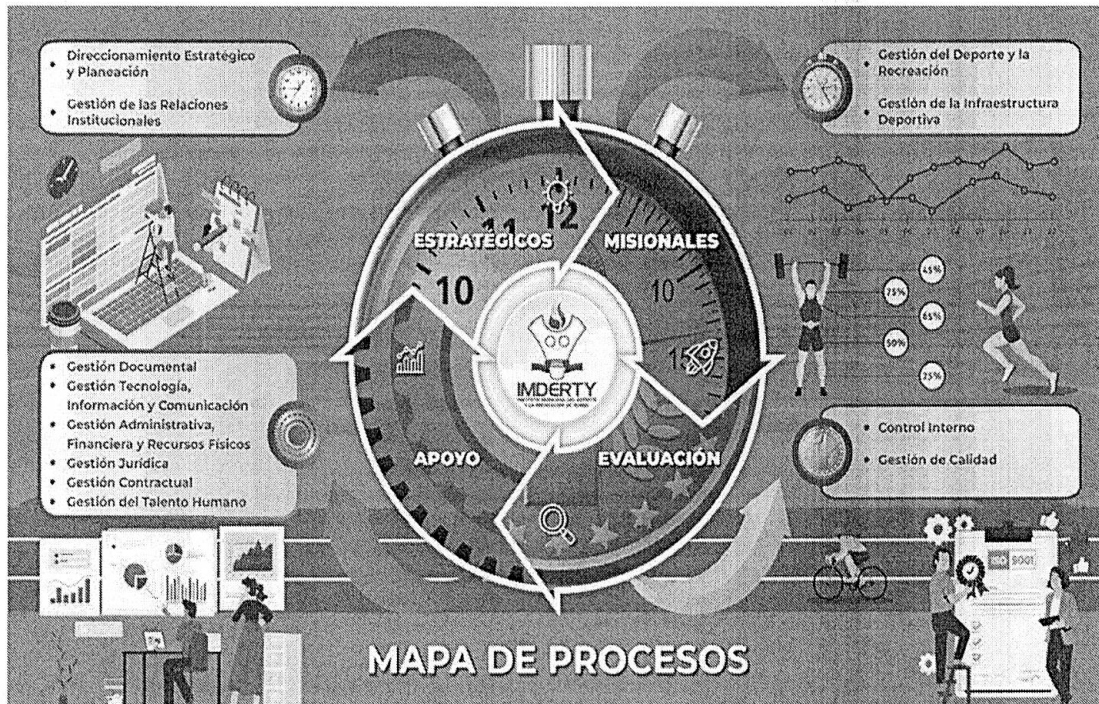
• Direccionamiento Estratégico y Planeación
• Gestión de las Relaciones Institucionales

• Gestión del Deporte y la Recreación
• Gestión de la Infraestructura Deportiva

ESTRATÉGICOS
MISIONALES
12
11
10
10
15

IMDERTY
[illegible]

45%
75%
65%
50%
25%

• Gestión Documental
• Gestión Tecnología, Información y Comunicación
• Gestión Administrativa, Financiera y Recursos Físicos
• Gestión Jurídica
• Gestión Contractual
• Gestión del Talento Humano

• Control Interno
• Gestión de Calidad

APOYO
EVALUACIÓN

ISO 9001

MAPA DE PROCESOS